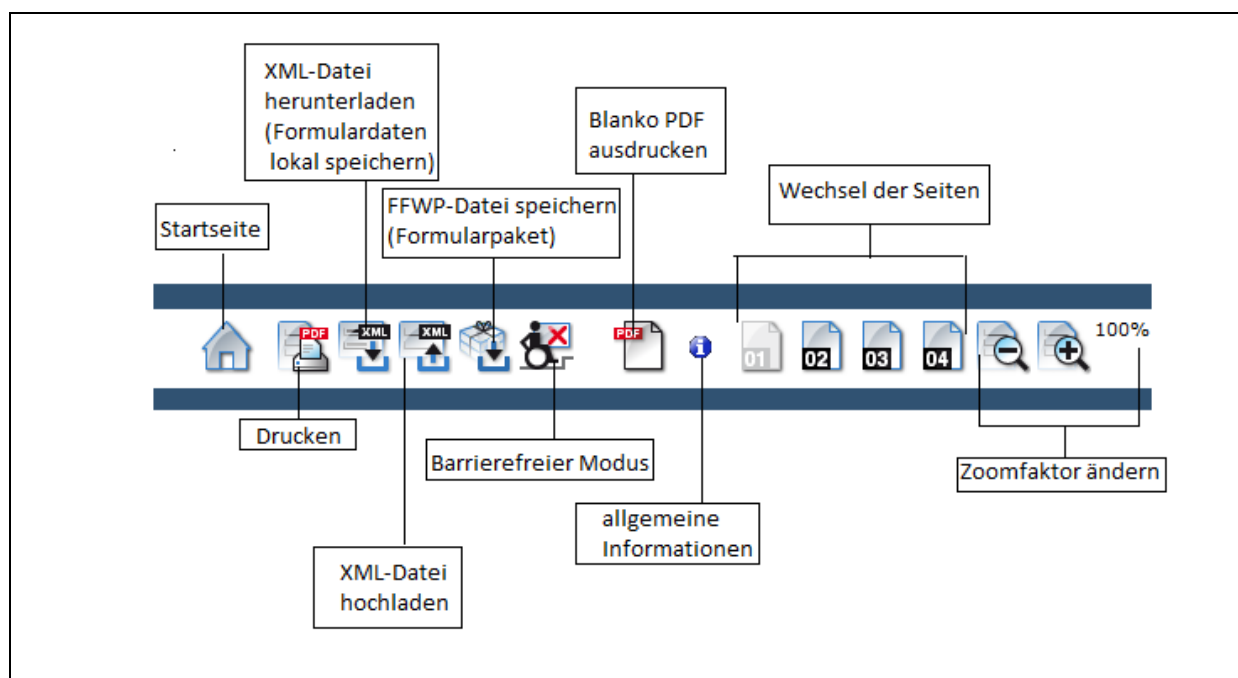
XML-Datei herunterladen (Formulardaten lokal speichern)

Blanko PDF ausdrucken

Wechsel der Seiten

FFWP-Datei speichern (Formularpaket)

Startseite

PDF

XML

XML

PDF

i

01

02

03

04

100%

Drucken

Barrierefreier Modus

Zoomfaktor ändern

allgemeine Informationen

XML-Datei hochladen